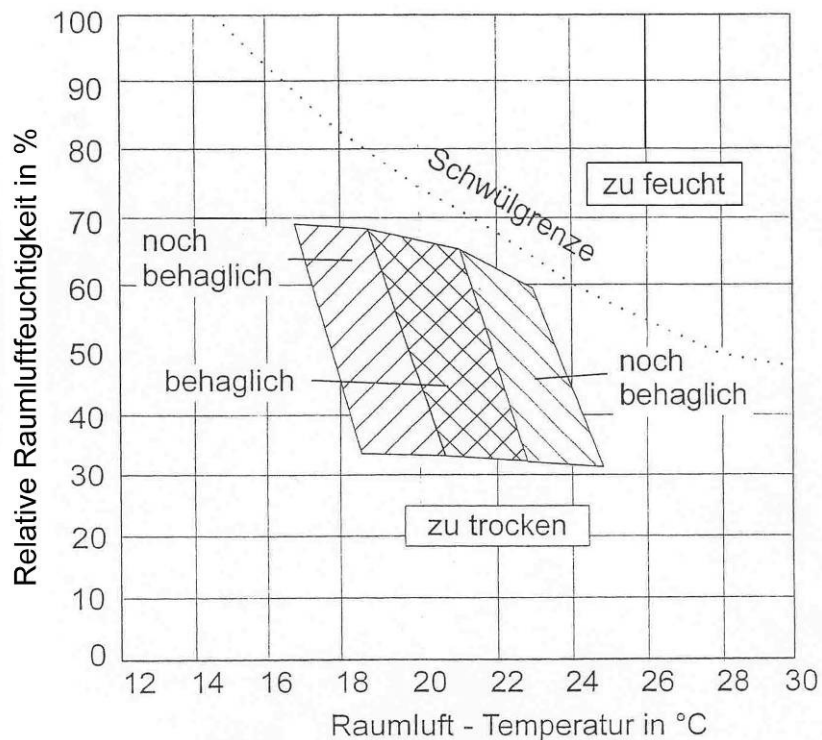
Relative Raumluftfeuchtigkeit in %

100
90
80
70
60
50
40
30
20
10
0

Schwülgrenze

zu feucht

noch behaglich

behaglich

noch behaglich

zu trocken

12 14 16 18 20 22 24 26 28 30

Raumluft - Temperatur in °C